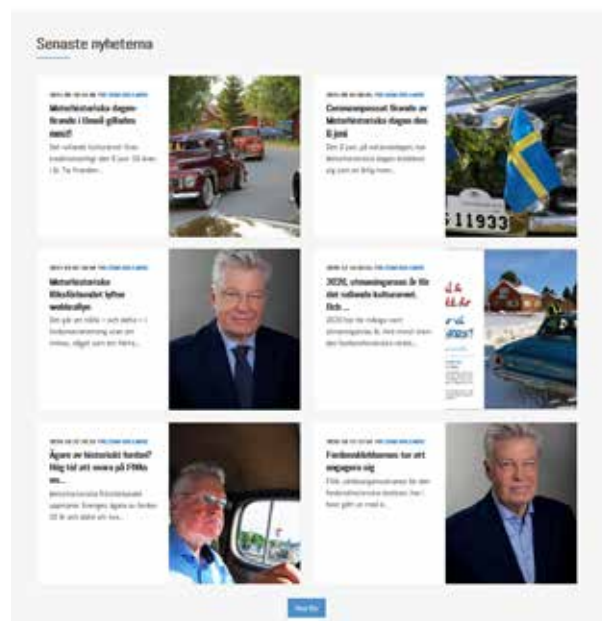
Senaste nyheterna

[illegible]

Motorhistoriska dagen: Brandt i Umeå gillades mest!

Det rullande kulturarvet firas traditionsenligt den 6 juni. Så även i år. Ta Fronten...

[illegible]

Coronaanpassat firande av Motorhistoriska dagen den 6 juni

Den 6 juni, på nationaldagen, har Motorhistoriska dagen blabblat sig som en årlig man...

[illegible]

Motorhistoriska Riksförbundet lyfter webbradion

Det går att nå fler – och detta i fordonsentusiasternas utan sin intresse...

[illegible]

2020, utmaningarnas år för det rullande kulturarvet. Redo...

2020 har för många varit utmaningarnas år. Vad minst inom den fordonshistoriska rörelse...

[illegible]

Ägare av historiskt fordon? Hög tid att svara på FHMs en...

Motorhistoriska Riksförbundet uppmanar Sveriges ägare av fordon 30 år och äldre att sva...

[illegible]

Fordonsklubbarnas tur att engagera sig

FHMs undersökningsenkät för den fordonshistoriska rörelsen. Har i fasen gått ut med e...

Visa fler